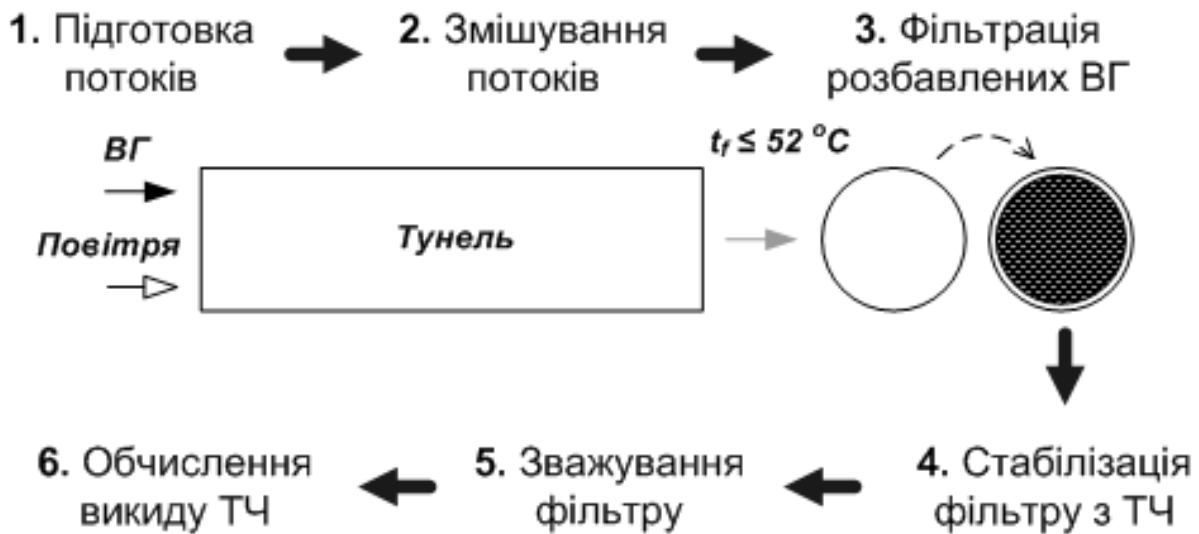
**1.** Підготовка потоків

**2.** Змішування потоків

**3.** Фільтрація розбавлених ВГ

ВГ

Повітря

Тунель

$t_f \leq 52\ ^oC$

**4.** Стабілізація фільтру з ТЧ

**5.** Зважування фільтру

**6.** Обчислення викиду ТЧ